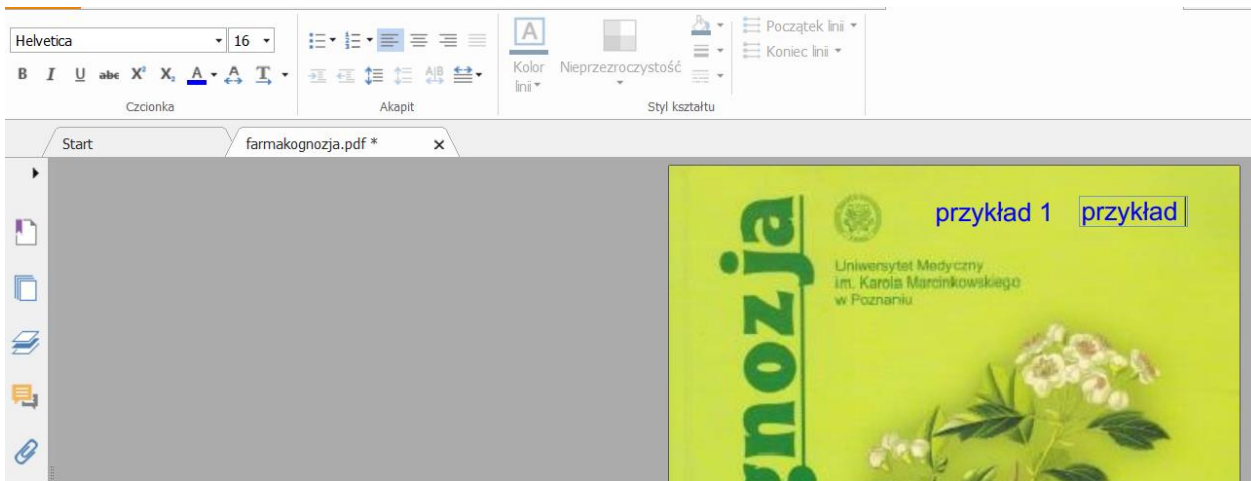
Helvetica 16

B I U abc X² X₂ A A T

Czcionka

Akapit

Kolor linii

Nieprzezroczystość

Początek linii

Koniec linii

Styl kształtu

Start

farmakognozja.pdf *

×

gnozja

Uniwersytet Medyczny im. Karola Marcinkowskiego w Poznaniu

przykład 1

przykład